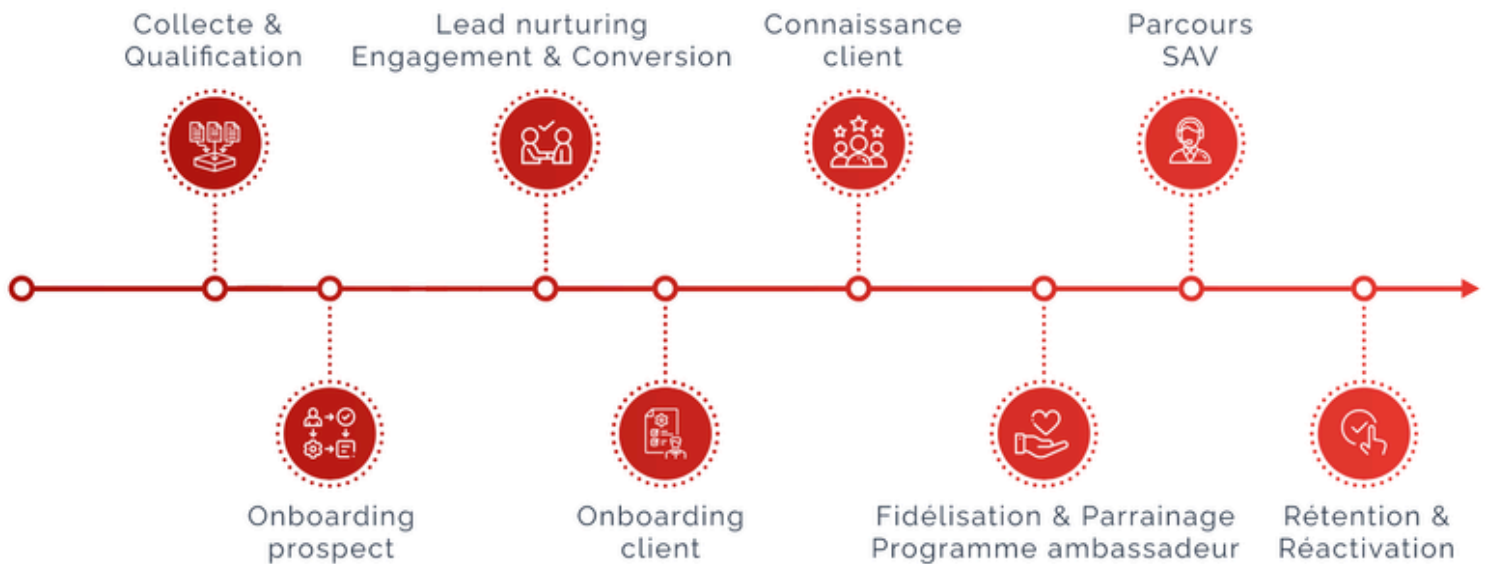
Collecte & Qualification

Lead nurturing Engagement & Conversion

Connaissance client

Parcours SAV

Onboarding prospect

Onboarding client

Fidélisation & Parrainage Programme ambassadeur

Rétention & Réactivation